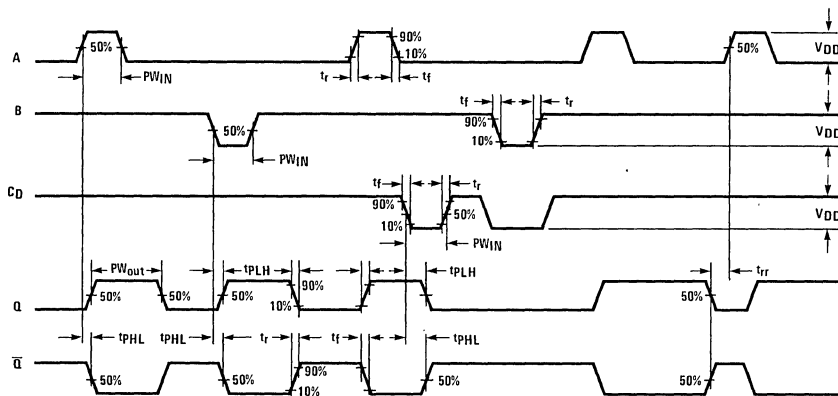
A
50%
PW$_{IN}$
90%
10%
t$_r$
t$_f$
50%
V$_{DD}$
B
50%
PW$_{IN}$
t$_f$
t$_r$
90%
10%
V$_{DD}$
C$_D$
t$_f$
t$_r$
90%
50%
10%
PW$_{IN}$
V$_{DD}$
PW$_{out}$
t$_{PLH}$
t$_{PLH}$
t$_{rr}$
Q
50%
50%
50%
10%
90%
50%
t$_{PHL}$
t$_{PHL}$
t$_r$
t$_f$
t$_{PHL}$
$\overline{Q}$
50%
50%
90%
10%
50%
50%